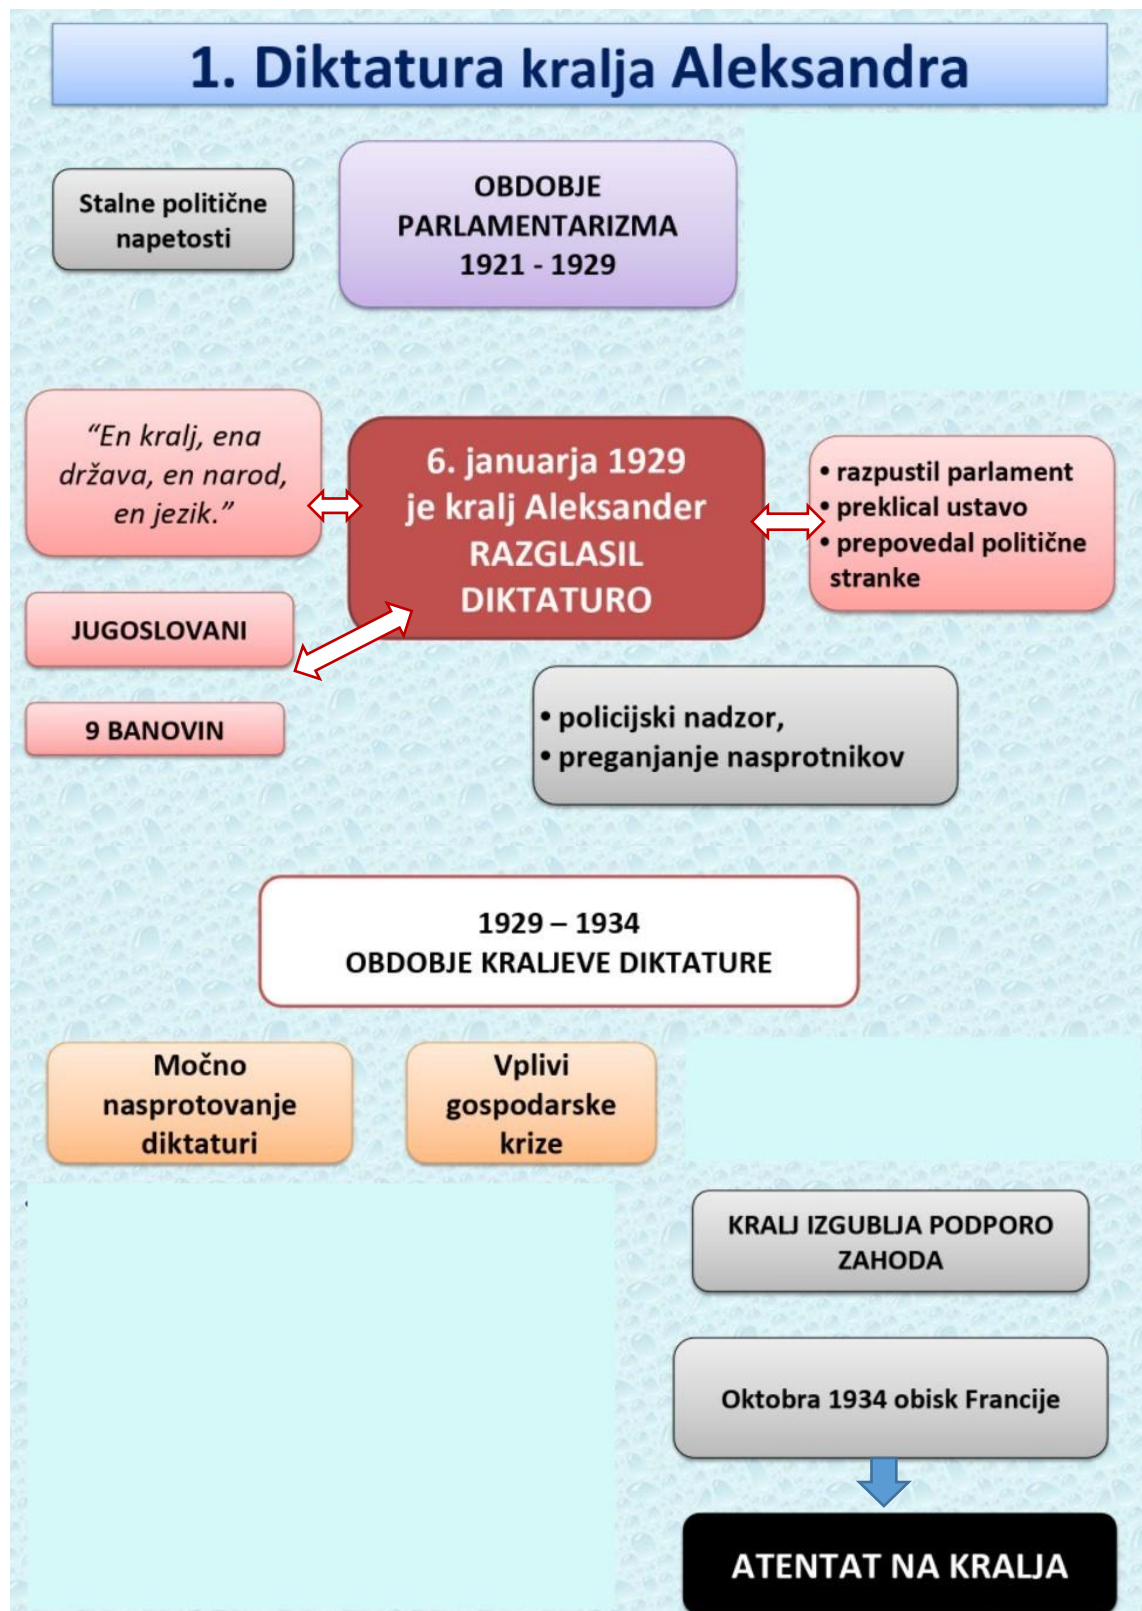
1. Diktatura kralja Aleksandra

Stalne politične napetosti

OBDOBJE PARLAMENTARIZMA 1921 - 1929

"En kralj, ena država, en narod, en jezik."

6. januarja 1929 je kralj Aleksander RAZGLASIL DIKTATURO

• razpustil parlament
• preklical ustavo
• prepovedal politične stranke

JUGOSLOVANI

9 BANOVIN

• policijski nadzor,
• preganjanje nasprotnikov

1929 – 1934
OBDOBJE KRALJEVE DIKTATURE

Močno nasprotovanje diktaturi

Vplivi gospodarske krize

KRALJ IZGUBLJA PODPORO ZAHODA

Oktobra 1934 obisk Francije

ATENTAT NA KRALJA